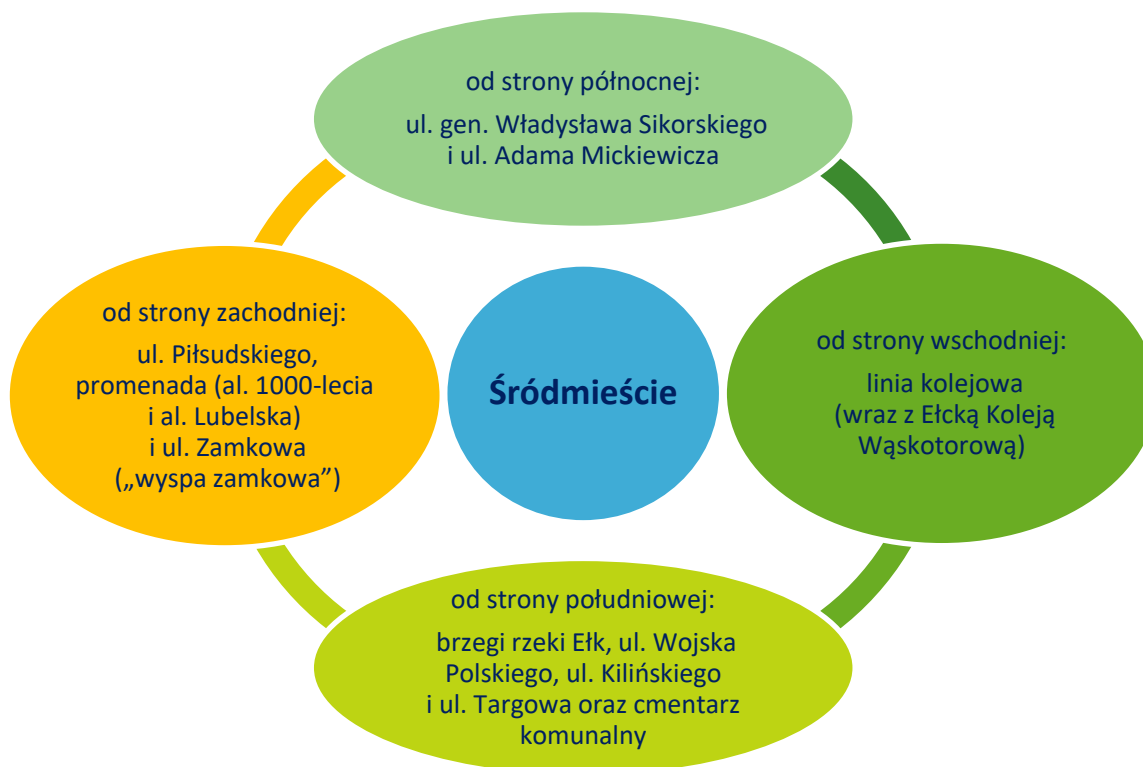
od strony północnej:

ul. gen. Władysława Sikorskiego i ul. Adama Mickiewicza

od strony zachodniej:

ul. Piłsudskiego, promenada (al. 1000-lecia i al. Lubelska) i ul. Zamkowa („wyspa zamkowa”)

Śródmieście

od strony wschodniej:

linia kolejowa (wraz z Ełcką Koleją Wąskotorową)

od strony południowej:

brzegi rzeki Ełk, ul. Wojska Polskiego, ul. Kilińskiego i ul. Targowa oraz cmentarz komunalny